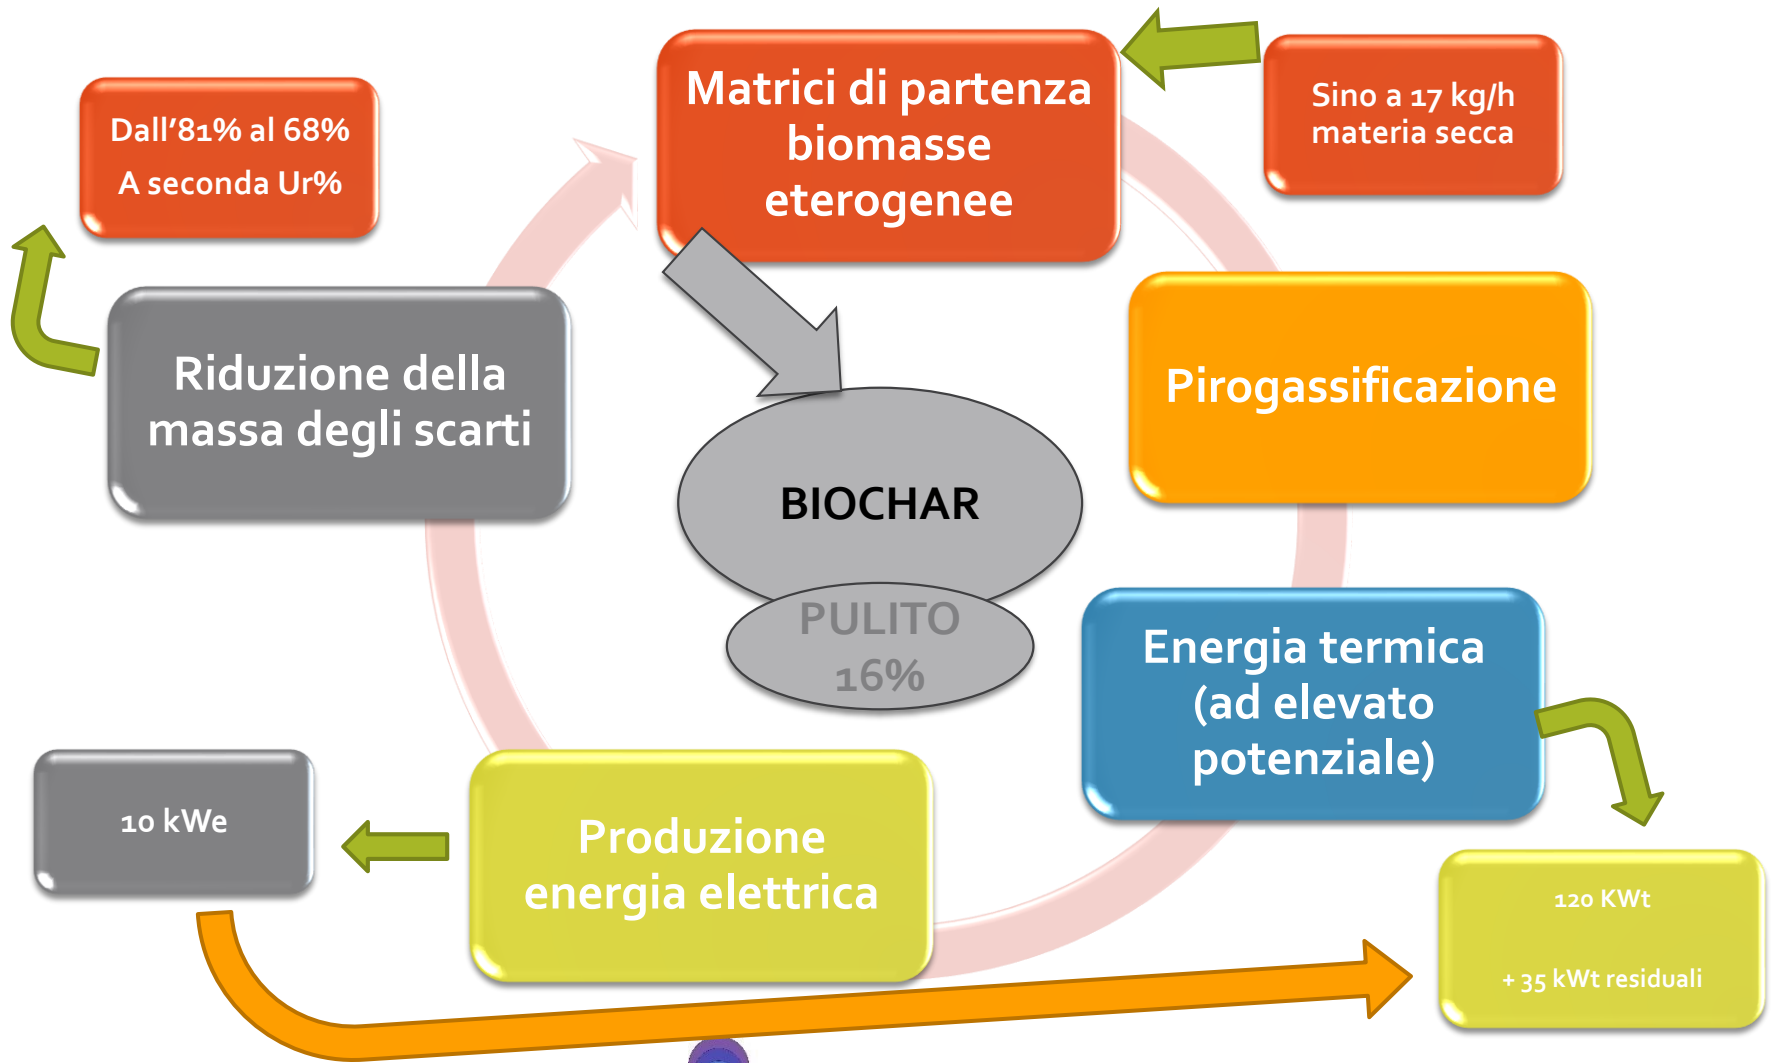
Dall'81% al 68%

A seconda Ur%

Matrici di partenza biomasse eterogenee

Sino a 17 kg/h materia secca

Riduzione della massa degli scarti

BIOCHAR

PULITO 16%

Pirogassificazione

Energia termica (ad elevato potenziale)

10 kWe

Produzione energia elettrica

120 KWt

+ 35 kWt residuali